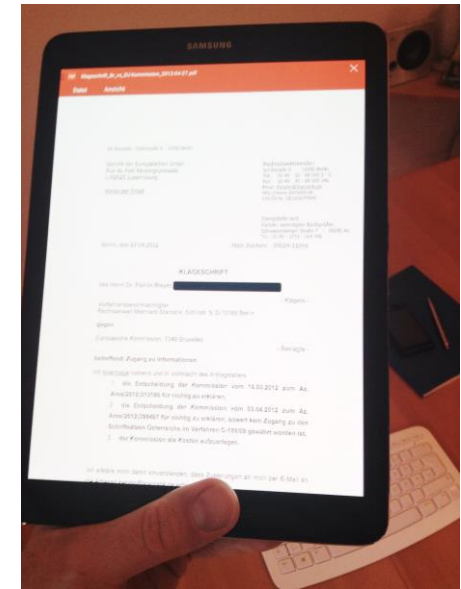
SAMSUNG

Klageschrift_Dr_vs_EU-Kommission_2012-04-27.pdf

Datei Ansicht

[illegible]

Gericht der Europäischen Union
Rue du Fort Niedergrünewald
L-2925 Luxembourg

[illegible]

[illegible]

Berlin, den 27.04.2012 Mein Zeichen: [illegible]

KLAGESCHRIFT

des Herrn Dr. Patrick Breyer, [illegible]

- Kläger -

Prozessbevollmächtigter:
Rechtsanwalt Meinhard Starostik, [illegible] Berlin

gegen

Europäische Kommission, 1049 Bruxelles

- Beklagte -

betreffend: Zugang zu Informationen

Im Interesse namens und im Auftrag des Klägers, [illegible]

1. die Entscheidung der Kommission vom 15.02.2012 zum Az. Ares(2012)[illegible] für nichtig zu erklären,

2. die Entscheidung der Kommission vom 03.04.2012 zum Az. Ares(2012)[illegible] für nichtig zu erklären, soweit kein Zugang zu den Schriftsätzen Österreichs im Verfahren C-189/09 gewährt worden ist,

3. der Kommission die Kosten aufzuerlegen.

Ich erkläre mich damit einverstanden, dass Zustellungen an mich per E-Mail an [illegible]